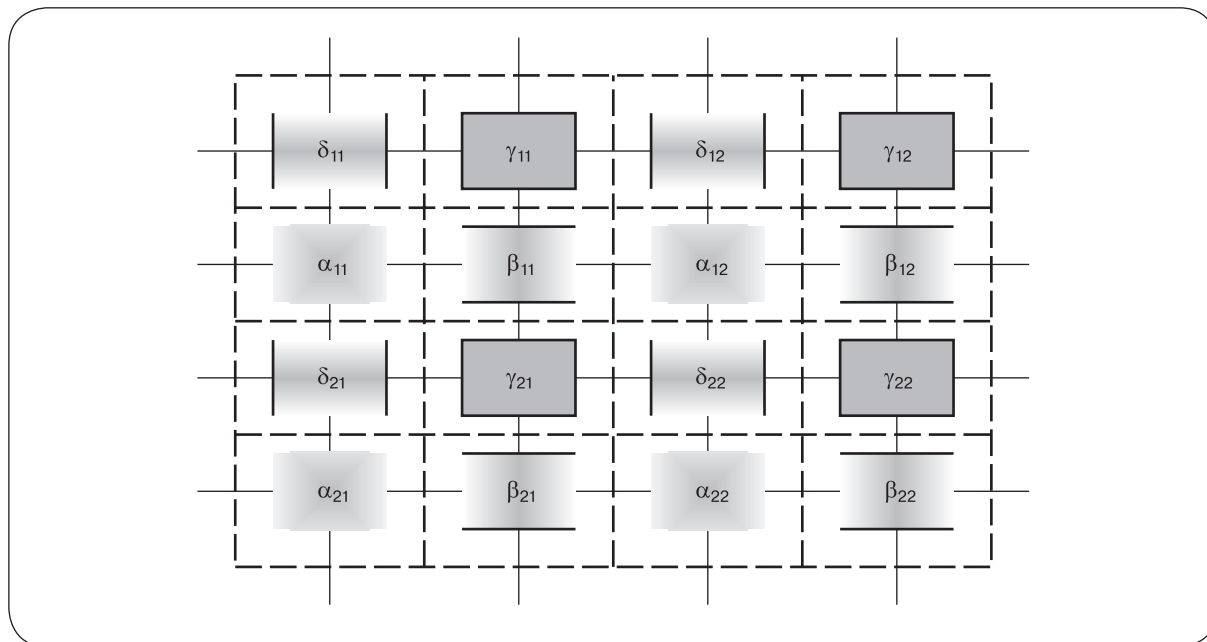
$\delta_{11}$ $\gamma_{11}$ $\delta_{12}$ $\gamma_{12}$

$\alpha_{11}$ $\beta_{11}$ $\alpha_{12}$ $\beta_{12}$

$\delta_{21}$ $\gamma_{21}$ $\delta_{22}$ $\gamma_{22}$

$\alpha_{21}$ $\beta_{21}$ $\alpha_{22}$ $\beta_{22}$